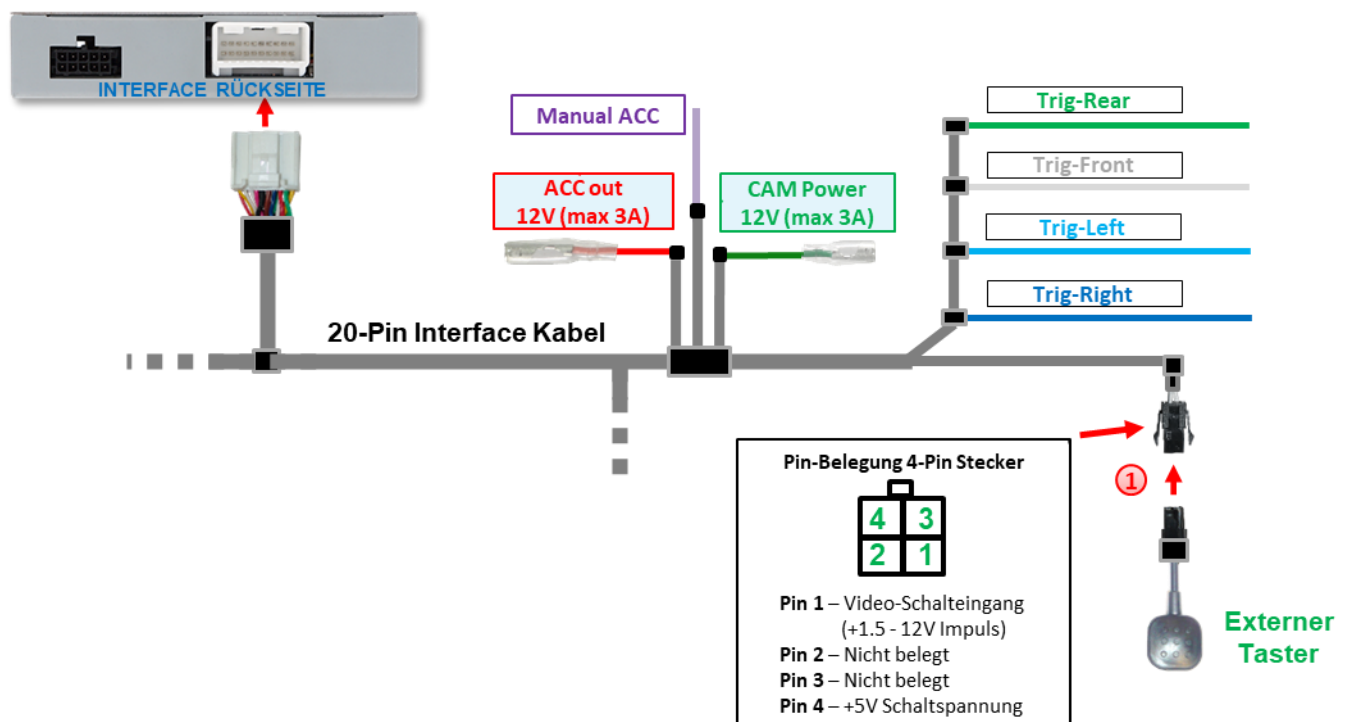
INTERFACE RÜCKSEITE

Manual ACC

ACC out
12V (max 3A)

CAM Power
12V (max 3A)

Trig-Rear

Trig-Front

Trig-Left

Trig-Right

20-Pin Interface Kabel

Pin-Belegung 4-Pin Stecker

4 3
2 1

Pin 1 – Video-Schalteingang (+1.5 - 12V Impuls)
Pin 2 – Nicht belegt
Pin 3 – Nicht belegt
Pin 4 – +5V Schaltspannung

1

Externer Taster